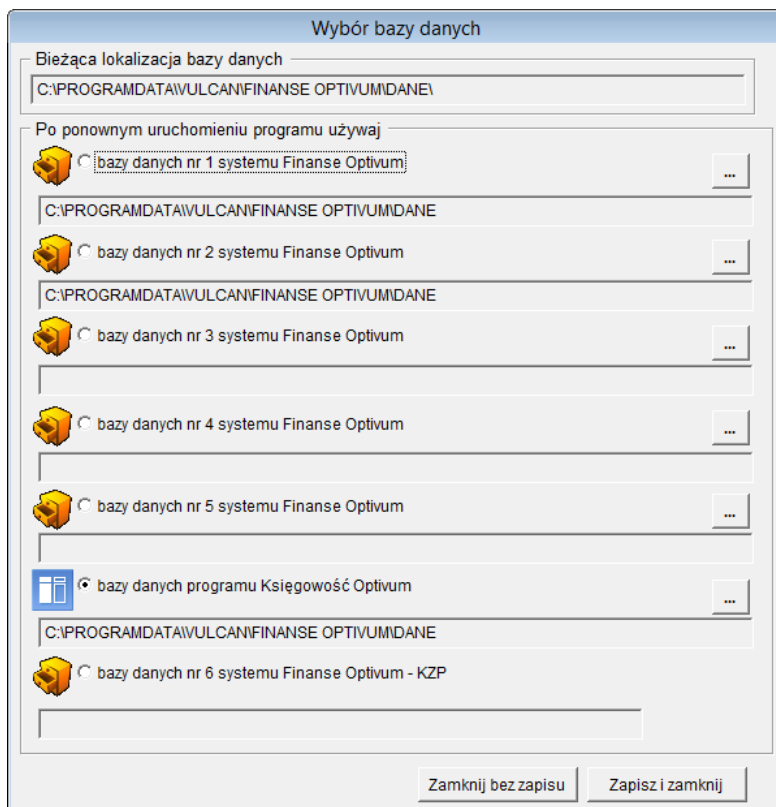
Wybór bazy danych

Bieżąca lokalizacja bazy danych

C:\PROGRAMDATA\VULCAN\FINANSE OPTIVUM\DANE\

Po ponownym uruchomieniu programu używaj

bazy danych nr 1 systemu Finanse Optivum

...

C:\PROGRAMDATA\VULCAN\FINANSE OPTIVUM\DANE

bazy danych nr 2 systemu Finanse Optivum

...

C:\PROGRAMDATA\VULCAN\FINANSE OPTIVUM\DANE

bazy danych nr 3 systemu Finanse Optivum

...

bazy danych nr 4 systemu Finanse Optivum

...

bazy danych nr 5 systemu Finanse Optivum

...

bazy danych programu Księgowość Optivum

...

C:\PROGRAMDATA\VULCAN\FINANSE OPTIVUM\DANE

bazy danych nr 6 systemu Finanse Optivum - KZP

Zamknij bez zapisu

Zapisz i zamknij